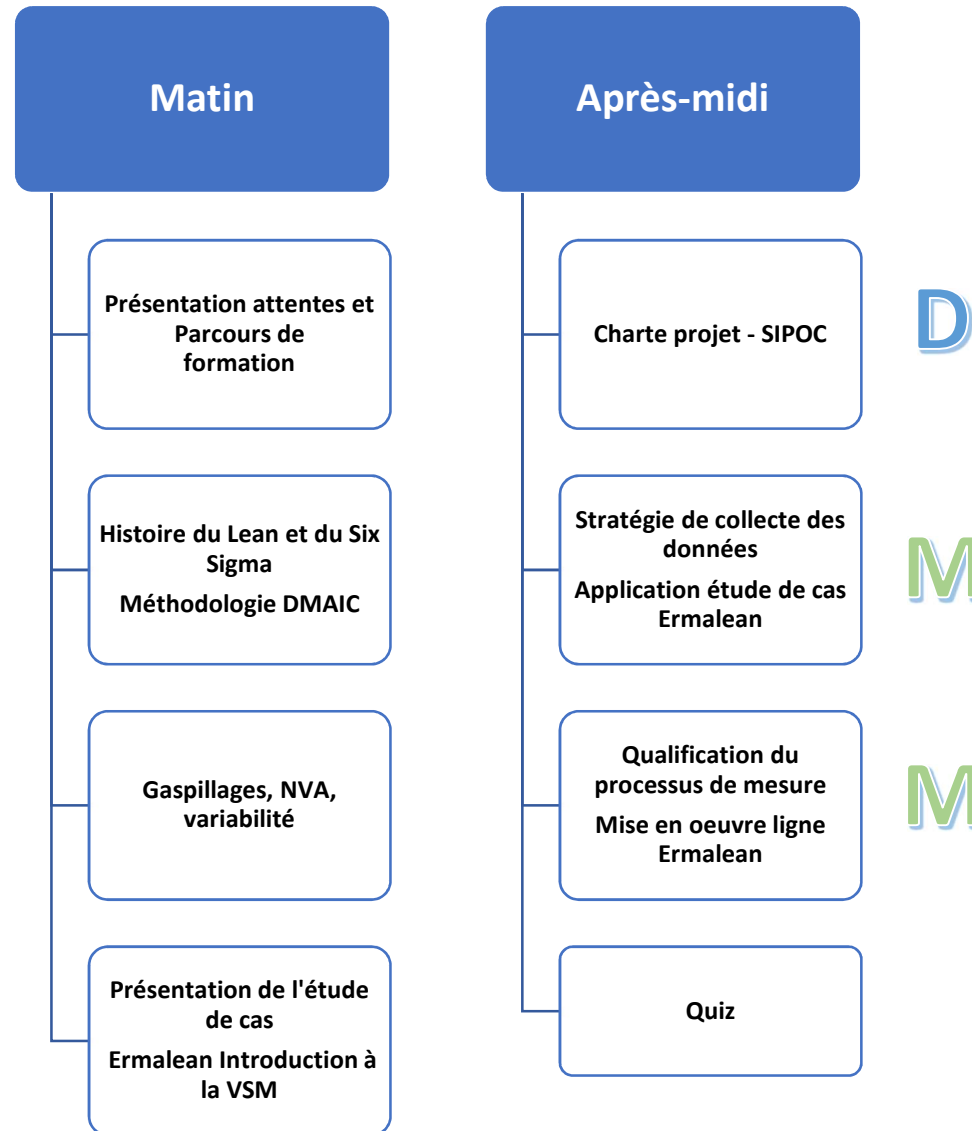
Matin

Présentation attentes et Parcours de formation

Histoire du Lean et du Six Sigma

Méthodologie DMAIC

Gaspillages, NVA, variabilité

Présentation de l'étude de cas

Ermalean Introduction à la VSM

Après-midi

Charte projet - SIPOC

Stratégie de collecte des données

Application étude de cas Ermalean

Qualification du processus de mesure

Mise en oeuvre ligne Ermalean

Quiz

D

M

M